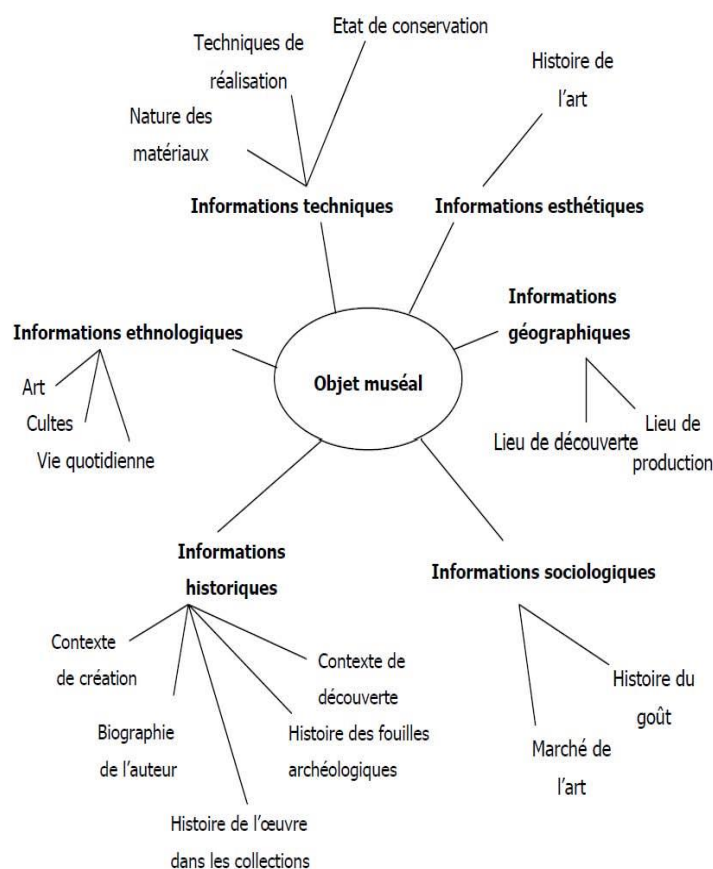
Etat de conservation

Techniques de réalisation

Histoire de l'art

Nature des matériaux

Informations techniques

Informations esthétiques

Informations géographiques

Informations ethnologiques

Objet muséal

Art

Cultes

Vie quotidienne

Lieu de découverte

Lieu de production

Informations historiques

Informations sociologiques

Contexte de création

Contexte de découverte

Histoire du goût

Biographie de l'auteur

Histoire des fouilles archéologiques

Marché de l'art

Histoire de l'œuvre dans les collections